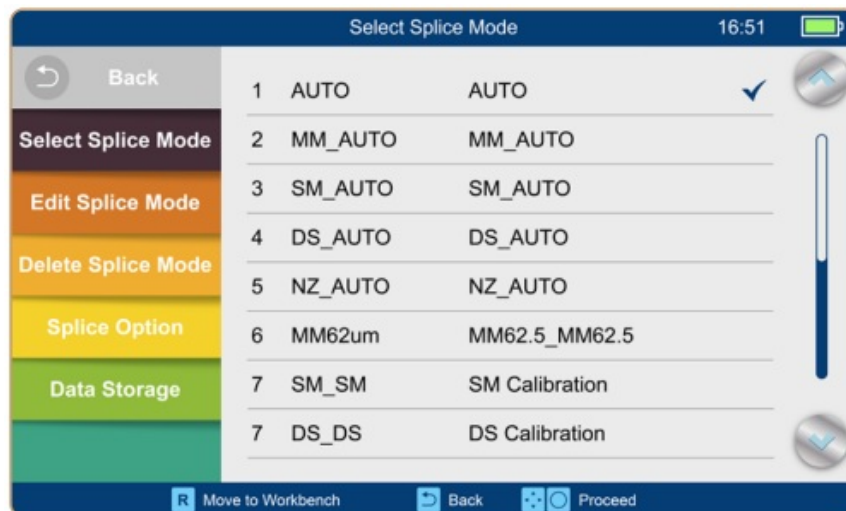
Select Splice Mode 16:51

Back
Select Splice Mode
Edit Splice Mode
Delete Splice Mode
Splice Option
Data Storage

| | | |
|---|---|---|
| 1 | AUTO | AUTO ✓ |
| 2 | MM_AUTO | MM_AUTO |
| 3 | SM_AUTO | SM_AUTO |
| 4 | DS_AUTO | DS_AUTO |
| 5 | NZ_AUTO | NZ_AUTO |
| 6 | MM62um | MM62.5_MM62.5 |
| 7 | SM_SM | SM Calibration |
| 7 | DS_DS | DS Calibration |

R Move to Workbench Back Proceed